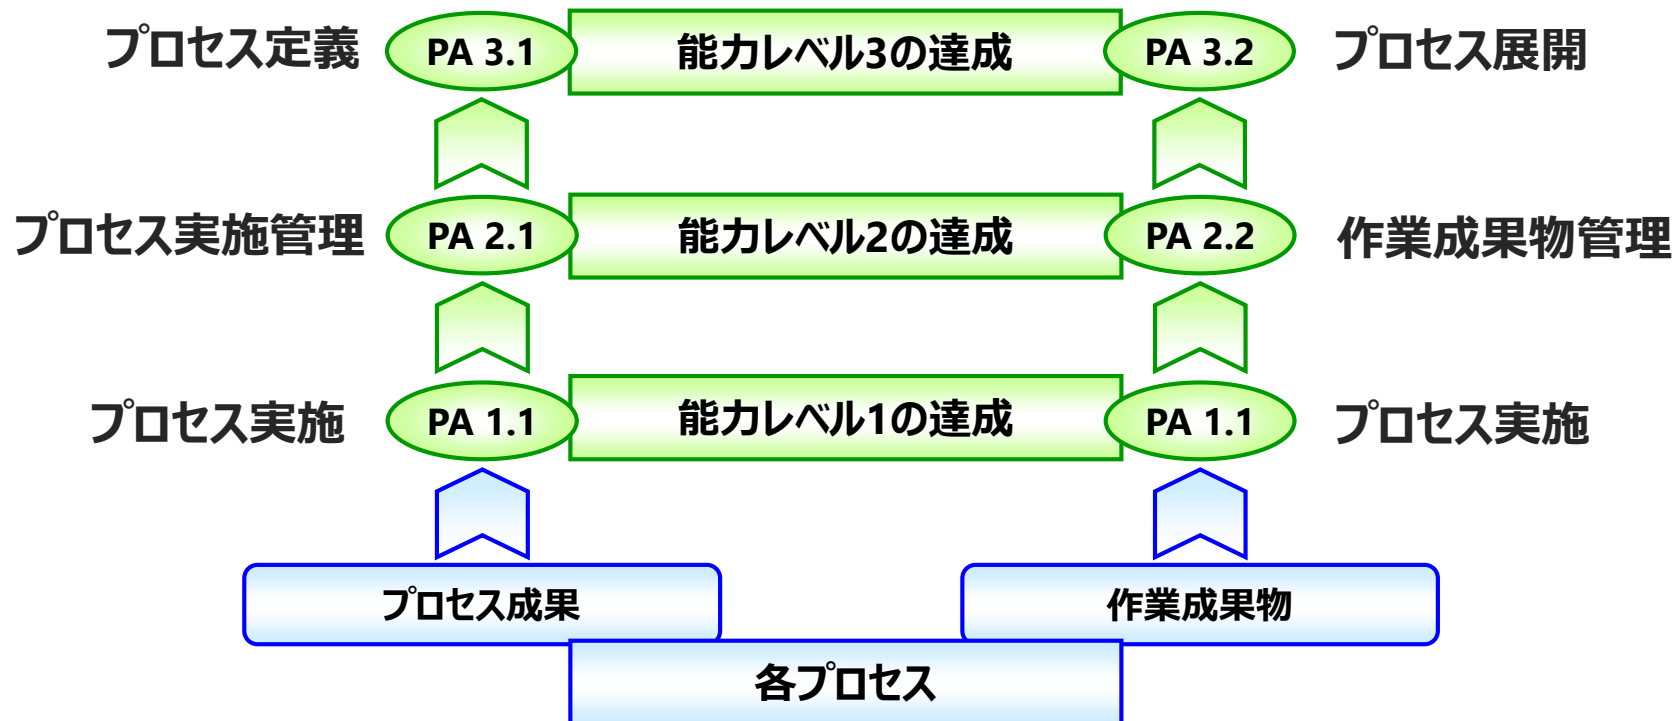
プロセス定義
PA 3.1
能力レベル3の達成
PA 3.2
プロセス展開

プロセス実施管理
PA 2.1
能力レベル2の達成
PA 2.2
作業成果物管理

プロセス実施
PA 1.1
能力レベル1の達成
PA 1.1
プロセス実施

プロセス成果
作業成果物
各プロセス